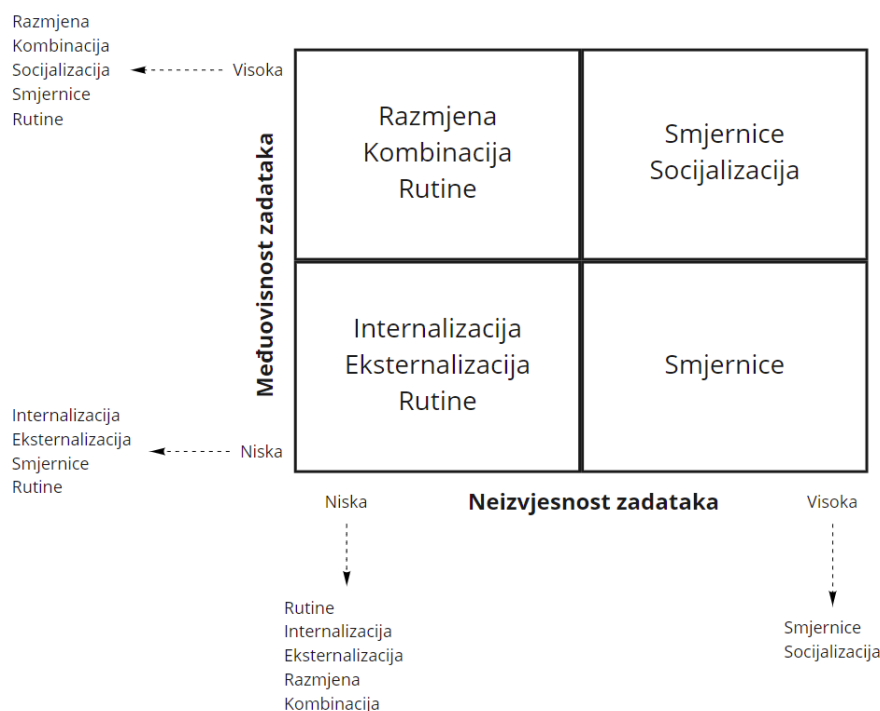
Razmjena
Kombinacija
Socijalizacija
Smjernice
Rutine

Visoka

Međuovisnost zadataka

Razmjena
Kombinacija
Rutine

Smjernice
Socijalizacija

Internalizacija
Eksternalizacija
Rutine

Smjernice

Internalizacija
Eksternalizacija
Smjernice
Rutine

Niska

Niska

Neizvjesnost zadataka

Visoka

Rutine
Internalizacija
Eksternalizacija
Razmjena
Kombinacija

Smjernice
Socijalizacija